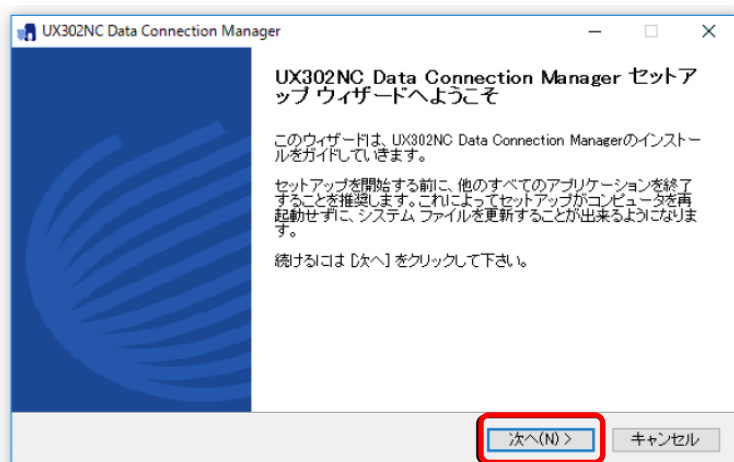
UX302NC Data Connection Manager

UX302NC Data Connection Manager セットアップ ウィザードへようこそ

このウィザードは、UX302NC Data Connection Managerのインストールをガイドしていきます。

セットアップを開始する前に、他のすべてのアプリケーションを終了することを推奨します。これによってセットアップがコンピュータを再起動せずに、システム ファイルを更新することが出来るようになります。

続けるには [次へ] をクリックして下さい。

次へ(N) >
キャンセル